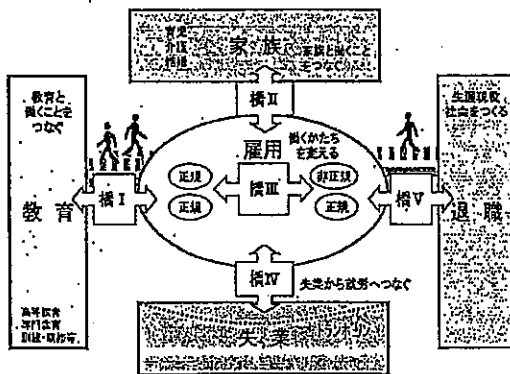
育児 介護 看護 家族 家族と働くことをつなぐ

橋Ⅱ

教育と働くことをつなぐ

生涯現役社会をつくる

雇用

働くかたちを変える

正規

正規

橋Ⅲ

非正規

正規

橋Ⅰ

橋Ⅴ

教育

退職

高等教育 専門教育 訓練・職業等

橋Ⅳ

失業から就労へつなぐ

失業